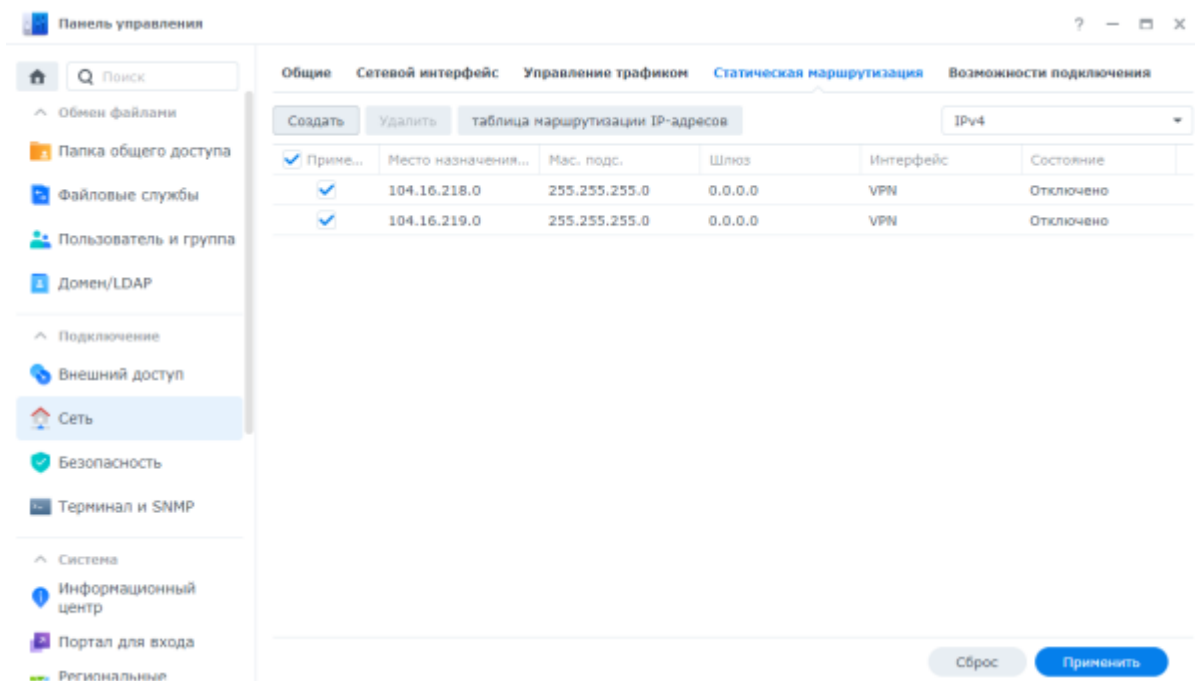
Панель управления

? — ☐ X

Поиск

Обмен файлами

Папка общего доступа

Файловые службы

Пользователь и группа

Домен/LDAP

Подключение

Внешний доступ

Сеть

Безопасность

Терминал и SNMP

Система

Информационный центр

Портал для входа

Региональные

Общие | Сетевой интерфейс | Управление трафиком | Статическая маршрутизация | Возможности подключения

Создать | Удалить | таблица маршрутизации IP-адресов | IPv4

| Приме... | Место назначения... | Мас. подс. | Шлюз | Интерфейс | Состояние |
|---|---|---|---|---|---|
| ✓ | 104.16.218.0 | 255.255.255.0 | 0.0.0.0 | VPN | Отключено |
| ✓ | 104.16.219.0 | 255.255.255.0 | 0.0.0.0 | VPN | Отключено |

Сброс | Применить